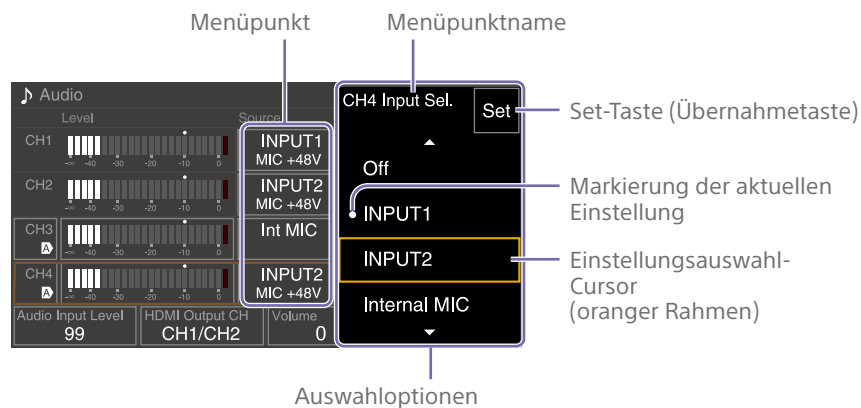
Menüpunkt

Menüpunktname

Audio

Level

Source

CH1

-∞ -40 -30 -20 -10 0

INPUT1
MIC +48V

CH2

-∞ -40 -30 -20 -10 0

INPUT2
MIC +48V

CH3
A

-∞ -40 -30 -20 -10 0

Int MIC

CH4
A

-∞ -40 -30 -20 -10 0

INPUT2
MIC +48V

Audio Input Level
99

HDMI Output CH
CH1/CH2

Volume
0

CH4 Input Sel.

Set

Off

INPUT1

INPUT2

Internal MIC

Set-Taste (Übernahmetaste)

Markierung der aktuellen Einstellung

Einstellungsauswahl-Cursor
(oranger Rahmen)

Auswahloptionen